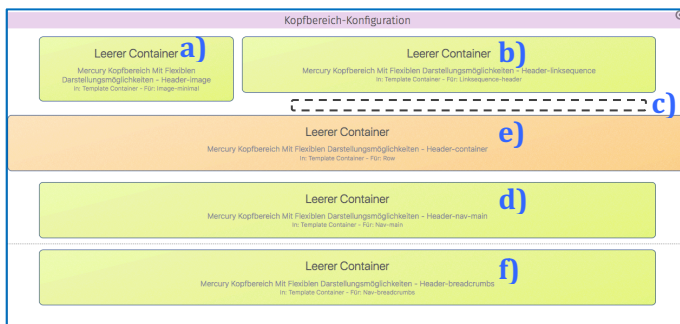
Kopfbereich-Konfiguration

Leerer Container a)
Mercury Kopfbereich Mit Flexiblen Darstellungsmöglichkeiten - Header-image
In: Template Container - Für: Image-minimal

Leerer Container b)
Mercury Kopfbereich Mit Flexiblen Darstellungsmöglichkeiten - Header-linksequence
In: Template Container - Für: Linksequence-header

c)

Leerer Container e)
Mercury Kopfbereich Mit Flexiblen Darstellungsmöglichkeiten - Header-container
In: Template Container - Für: Row

Leerer Container d)
Mercury Kopfbereich Mit Flexiblen Darstellungsmöglichkeiten - Header-nav-main
In: Template Container - Für: Nav-main

Leerer Container f)
Mercury Kopfbereich Mit Flexiblen Darstellungsmöglichkeiten - Header-breadcrumbs
In: Template Container - Für: Nav-breadcrumbs